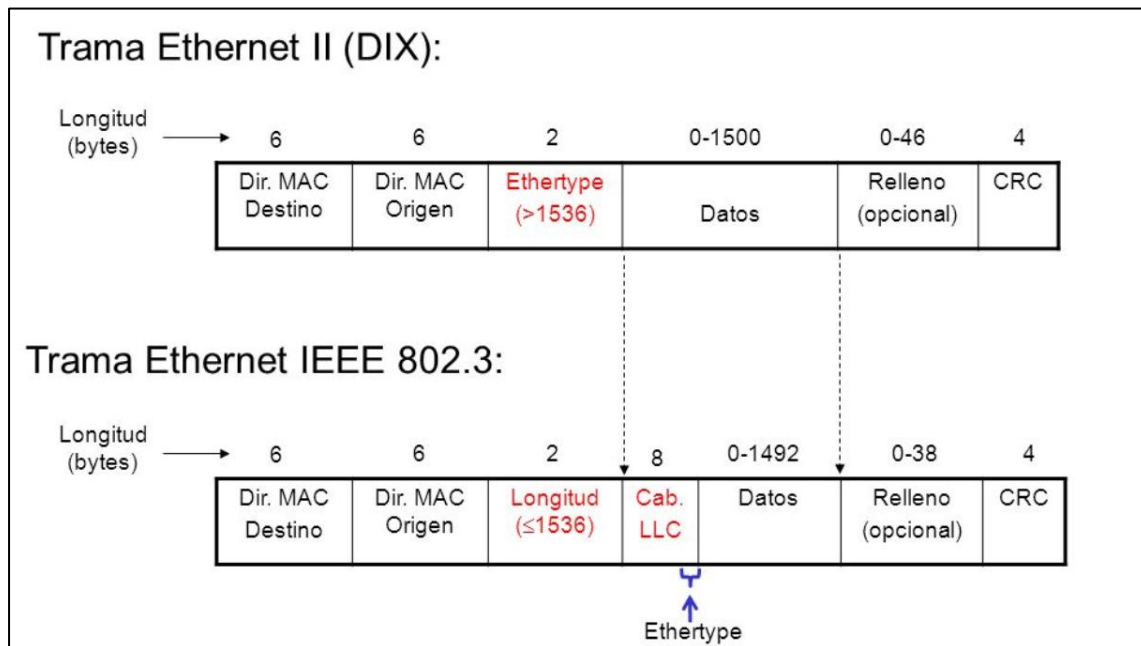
Trama Ethernet II (DIX):

Longitud (bytes)

| 6 | 6 | 2 | 0-1500 | 0-46 | 4 |
|---|---|---|---|---|---|
| Dir. MAC Destino | Dir. MAC Origen | Ethertype (>1536) | Datos | Relleno (opcional) | CRC |

Trama Ethernet IEEE 802.3:

Longitud (bytes)

| 6 | 6 | 2 | 8 | 0-1492 | 0-38 | 4 |
|---|---|---|---|---|---|---|
| Dir. MAC Destino | Dir. MAC Origen | Longitud ($\leq$1536) | Cab. LLC | Datos | Relleno (opcional) | CRC |

Ethertype